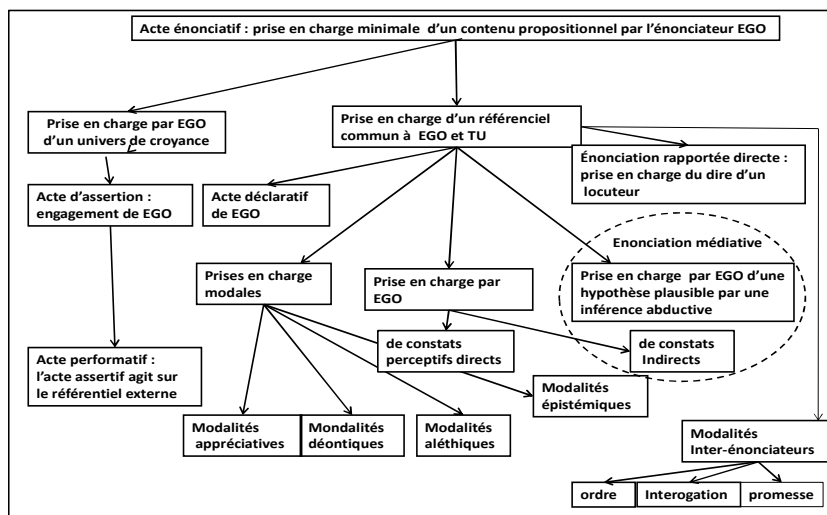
Acte énonciatif : prise en charge minimale d'un contenu propositionnel par l'énonciateur EGO

Prise en charge par EGO d'un univers de croyance

Prise en charge d'un référenciel commun à EGO et TU

Énonciation rapportée directe : prise en charge du dire d'un locuteur

Acte d'assertion : engagement de EGO

Acte déclaratif de EGO

Enonciation médiative

Prise en charge par EGO d'une hypothèse plausible par une inférence abductive

Prises en charge modales

Prise en charge par EGO

de constats perceptifs directs

de constats Indirects

Acte performatif : l'acte assertif agit sur le référentiel externe

Modalités épistémiques

Modalités appréciatives

Modalités déontiques

Modalités aléthiques

Modalités Inter-énonciateurs

ordre

Interogation

promesse